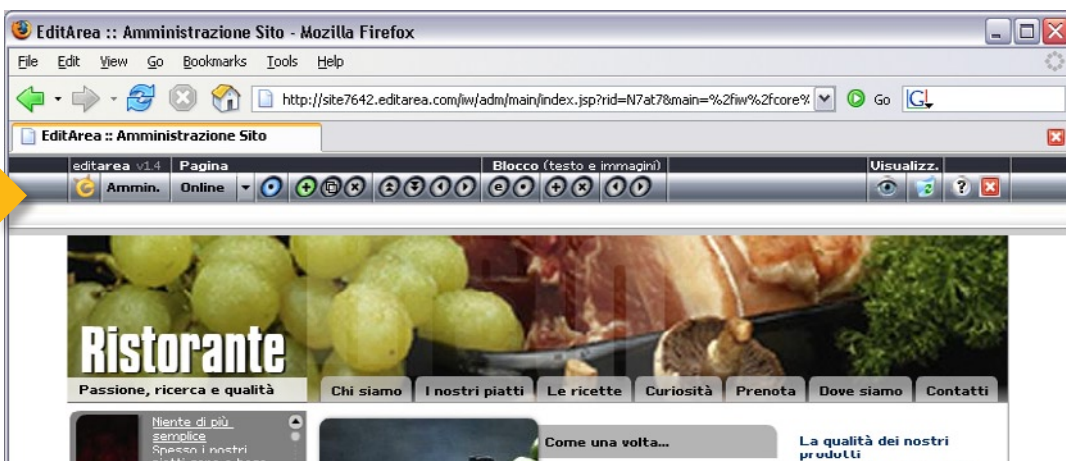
EditArea :: Amministrazione Sito - Mozilla Firefox

File Edit View Go Bookmarks Tools Help

http://site7642.editarea.com/iw/adm/main/index.jsp?rid=N7at7&main=%2fiw%2fcore%

Go

EditArea :: Amministrazione Sito

editarea v1.4 Pagina Blocco (testo e immagini) Visualizz.

Ammin. Online

Ristorante

Passione, ricerca e qualità

Chi siamo | I nostri piatti | Le ricette | Curiosità | Prenota | Dove siamo | Contatti

Niente di più semplice
Spesso i nostri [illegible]

Come una volta...

La qualità dei nostri prodotti